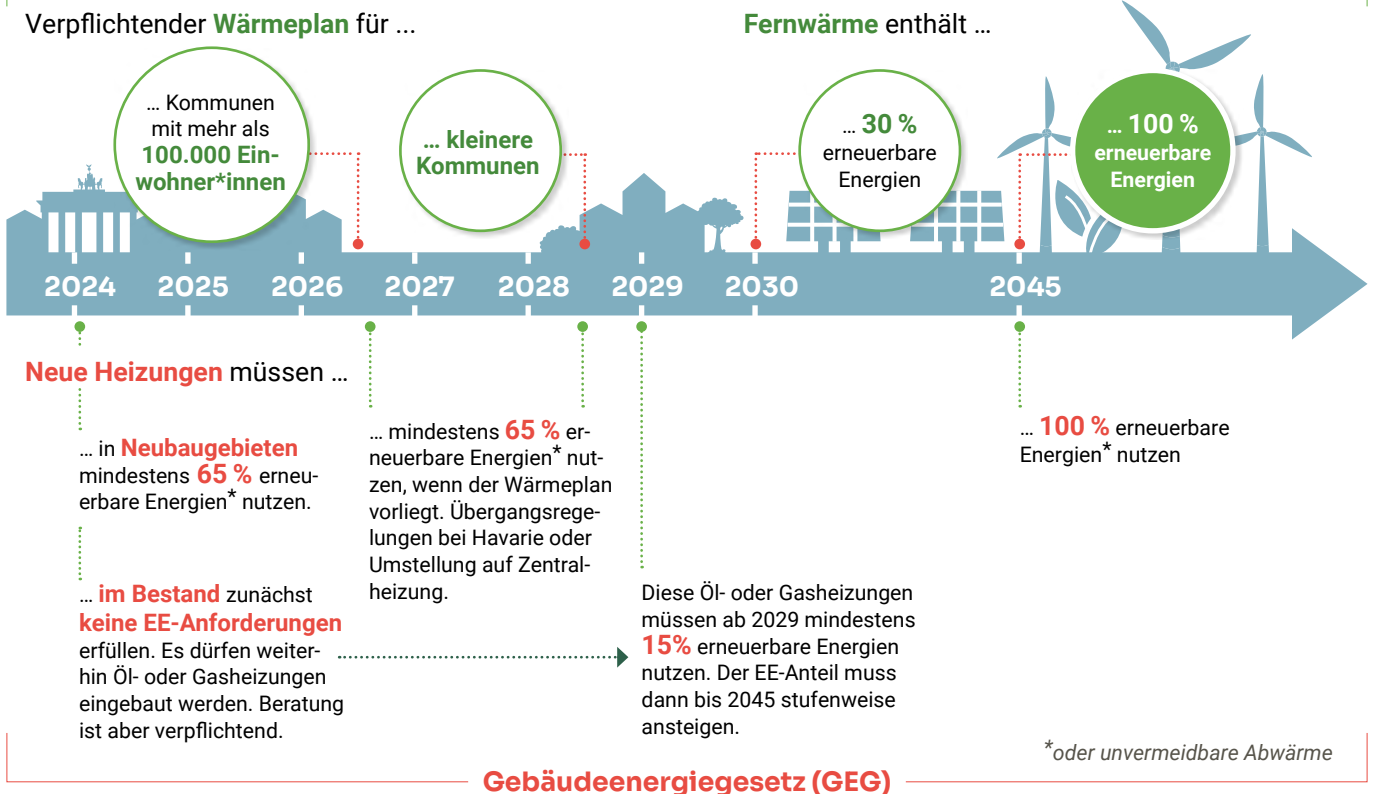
Verpflichtender Wärmeplan für ...

… Kommunen mit mehr als 100.000 Einwohner*innen

… kleinere Kommunen

Fernwärme enthält …

… 30 % erneuerbare Energien

… 100 % erneuerbare Energien

2024 2025 2026 2027 2028 2029 2030 2045

Neue Heizungen müssen …

… in Neubaugebieten mindestens 65 % erneuerbare Energien* nutzen.

… im Bestand zunächst keine EE-Anforderungen erfüllen. Es dürfen weiterhin Öl- oder Gasheizungen eingebaut werden. Beratung ist aber verpflichtend.

… mindestens 65 % erneuerbare Energien* nutzen, wenn der Wärmeplan vorliegt. Übergangsregelungen bei Havarie oder Umstellung auf Zentralheizung.

Diese Öl- oder Gasheizungen müssen ab 2029 mindestens 15% erneuerbare Energien nutzen. Der EE-Anteil muss dann bis 2045 stufenweise ansteigen.

… 100 % erneuerbare Energien* nutzen

*oder unvermeidbare Abwärme

Gebäudeenergiegesetz (GEG)